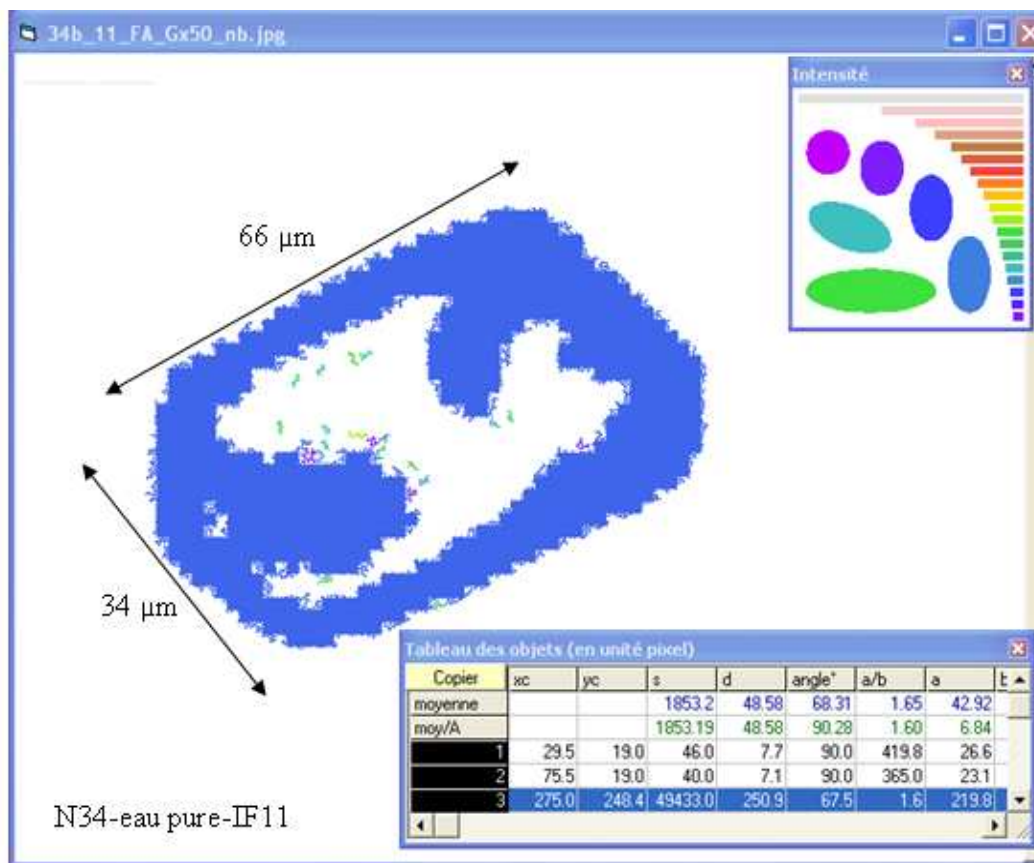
34b_11_FA_Gx50_nb.jpg

Intensité

66 µm

34 µm

N34-eau pure-IF11

Tableau des objets (en unité pixel)

| Copier | xc | yc | s | d | angle° | a/b | a | b |
|---|---|---|---|---|---|---|---|---|
| moyenne | | | 1853.2 | 48.58 | 68.31 | 1.65 | 42.92 | |
| moy/A | | | 1853.19 | 48.58 | 90.28 | 1.60 | 6.84 | |
| 1 | 29.5 | 19.0 | 46.0 | 7.7 | 90.0 | 419.8 | 26.6 | |
| 2 | 75.5 | 19.0 | 40.0 | 7.1 | 90.0 | 365.0 | 23.1 | |
| 3 | 275.0 | 248.4 | 49433.0 | 250.9 | 67.5 | 1.6 | 219.8 | |